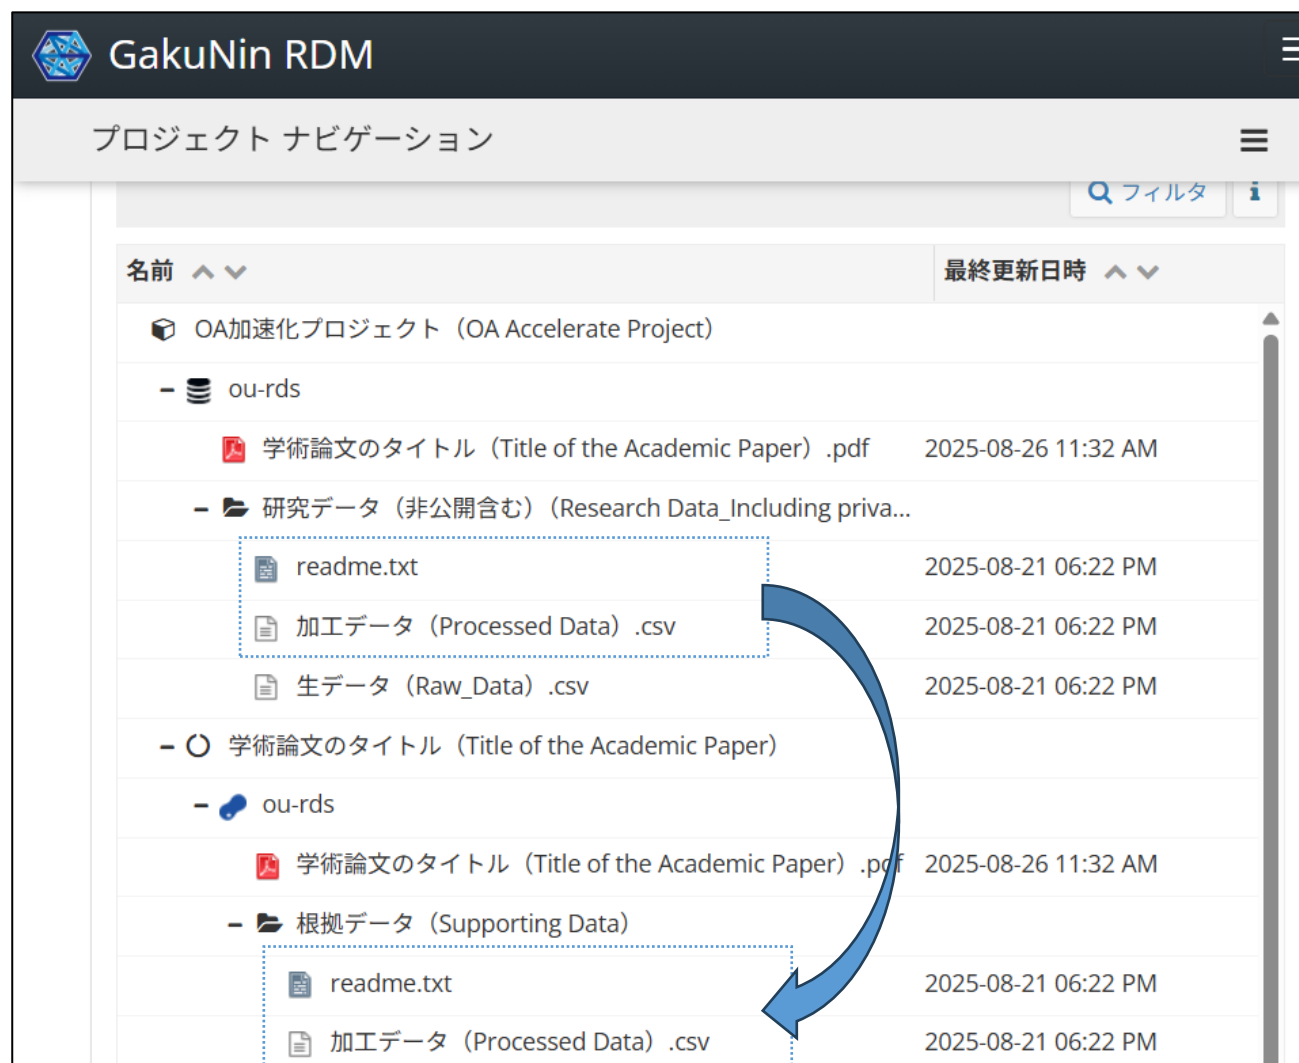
GakuNin RDM

プロジェクト ナビゲーション

フィルタ

| 名前 | 最終更新日時 |
|---|---|
| OA加速化プロジェクト（OA Accelerate Project） | |
| ou-rds | |
| 学術論文のタイトル（Title of the Academic Paper）.pdf | 2025-08-26 11:32 AM |
| 研究データ（非公開含む）（Research Data_Including priva... | |
| readme.txt | 2025-08-21 06:22 PM |
| 加工データ（Processed Data）.csv | 2025-08-21 06:22 PM |
| 生データ（Raw_Data）.csv | 2025-08-21 06:22 PM |
| 学術論文のタイトル（Title of the Academic Paper） | |
| ou-rds | |
| 学術論文のタイトル（Title of the Academic Paper）.pdf | 2025-08-26 11:32 AM |
| 根拠データ（Supporting Data） | |
| readme.txt | 2025-08-21 06:22 PM |
| 加工データ（Processed Data）.csv | 2025-08-21 06:22 PM |